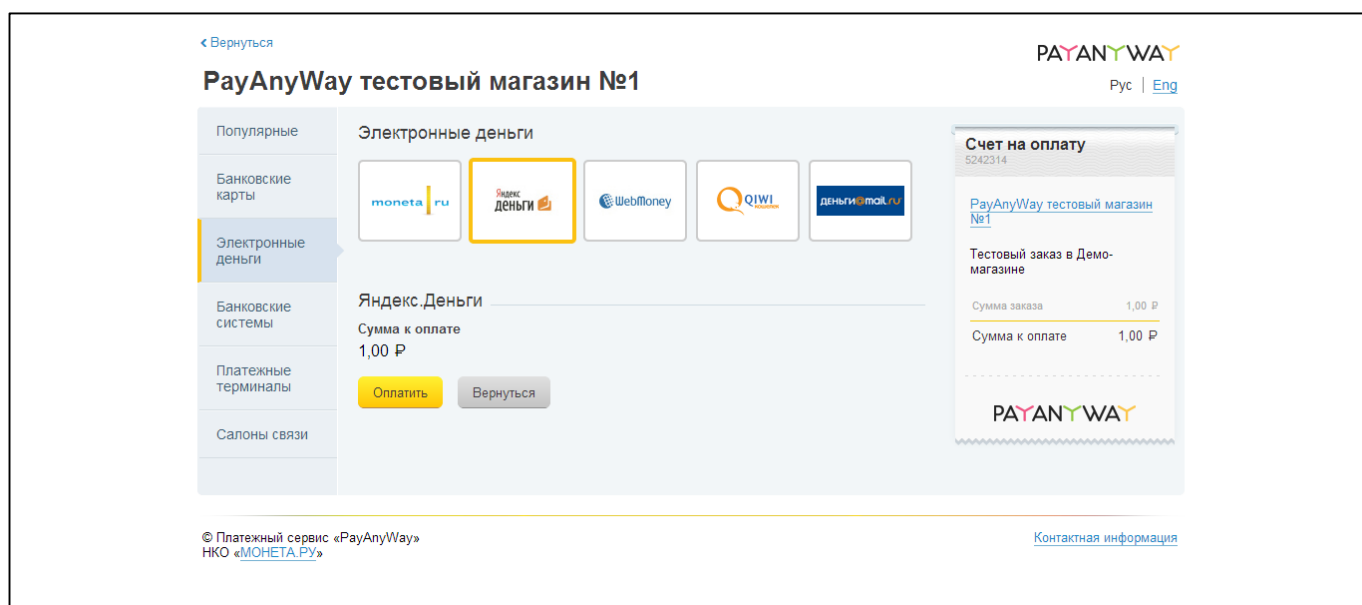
‹ Вернуться

PAYANYWAY

PayAnyWay тестовый магазин №1

Рус | Eng

Популярные

Банковские карты

Электронные деньги

Банковские системы

Платежные терминалы

Салоны связи

Электронные деньги

moneta ru

Яндекс деньги

WebMoney

QIWI кошелек

деньги@mail.ru

Яндекс.Деньги

Сумма к оплате

1,00 ₽

Оплатить

Вернуться

Счет на оплату
5242314

PayAnyWay тестовый магазин №1

Тестовый заказ в Демо-магазине

Сумма заказа 1,00 ₽

Сумма к оплате 1,00 ₽

PAYANYWAY

© Платежный сервис «PayAnyWay»
НКО «МОНЕТА.РУ»

Контактная информация